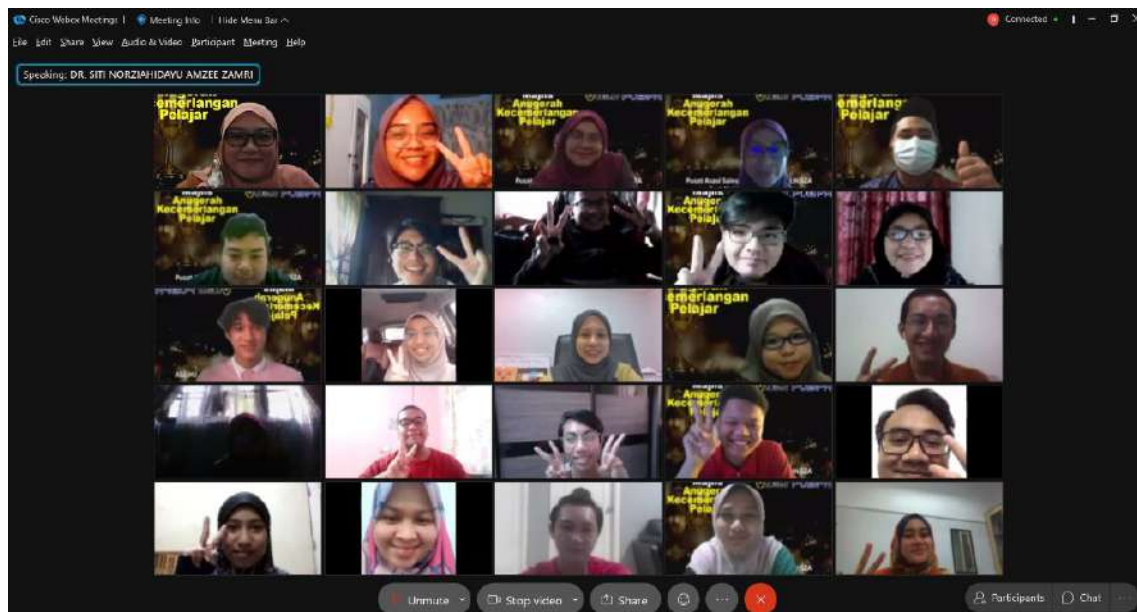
Cisco Webex Meetings | Meeting Info | Hide Menu Bar

Connected

File Edit Share View Audio & Video Participant Meeting Help

Speaking: DR. SITI NORZIAHIDAYU AMZEE ZAMRI

emerlangan Pelajar

Anugerah Kecemerlangan Pelajar

Anugerah Kecemerlangan Pelajar

emerlangan Pelajar

Anugerah Kecemerlangan Pelajar

Anugerah Kecemerlangan Pelajar

Anugerah Kecemerlangan Pelajar

emerlangan Pelajar

Anugerah Kecemerlangan Pelajar

Anugerah Kecemerlangan Pelajar

Unmute

Stop video

Share

Participants

Chat